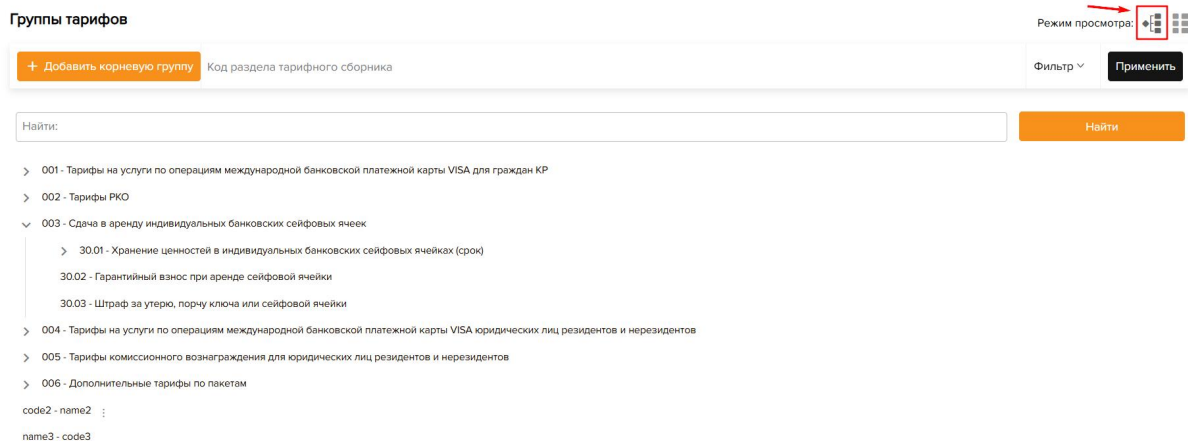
Группы тарифов

Режим просмотра:

+ Добавить корневую группу

Код раздела тарифного сборника

Фильтр

Применить

Найти:

Найти

001 - Тарифы на услуги по операциям международной банковской платежной карты VISA для граждан КР

002 - Тарифы РКО

003 - Сдача в аренду индивидуальных банковских сейфовых ячеек

30.01 - Хранение ценностей в индивидуальных банковских сейфовых ячейках (срок)

30.02 - Гарантийный взнос при аренде сейфовой ячейки

30.03 - Штраф за утерю, порчу ключа или сейфовой ячейки

004 - Тарифы на услуги по операциям международной банковской платежной карты VISA юридических лиц резидентов и нерезидентов

005 - Тарифы комиссионного вознаграждения для юридических лиц резидентов и нерезидентов

006 - Дополнительные тарифы по пакетам

code2 - name2

name3 - code3